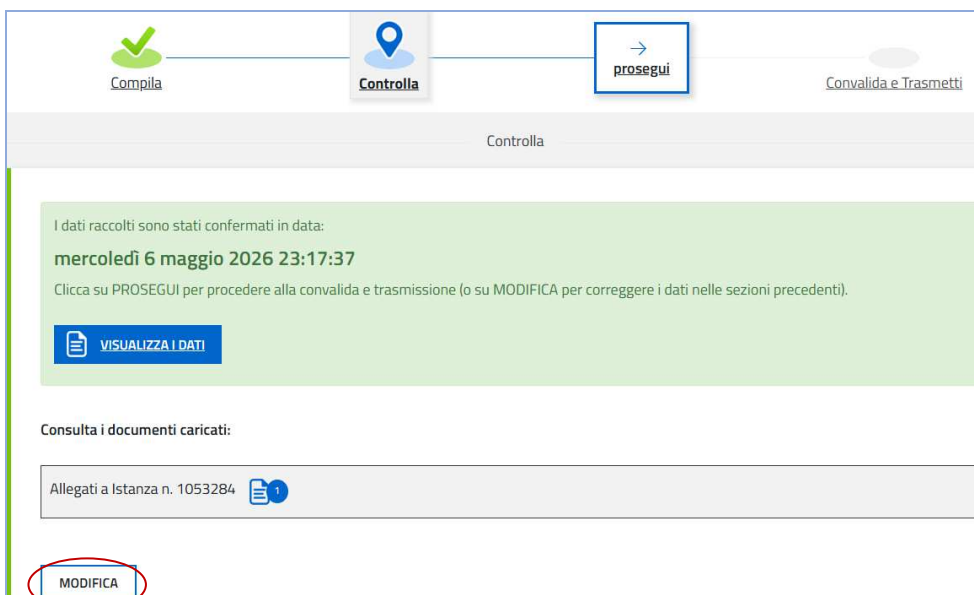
Compila

Controlla

→
prosegui

Convalida e Trasmetti

Controlla

I dati raccolti sono stati confermati in data:

mercoledì 6 maggio 2026 23:17:37

Clicca su PROSEGUI per procedere alla convalida e trasmissione (o su MODIFICA per correggere i dati nelle sezioni precedenti).

VISUALIZZA I DATI

Consulta i documenti caricati:

Allegati a Istanza n. 1053284 1

MODIFICA